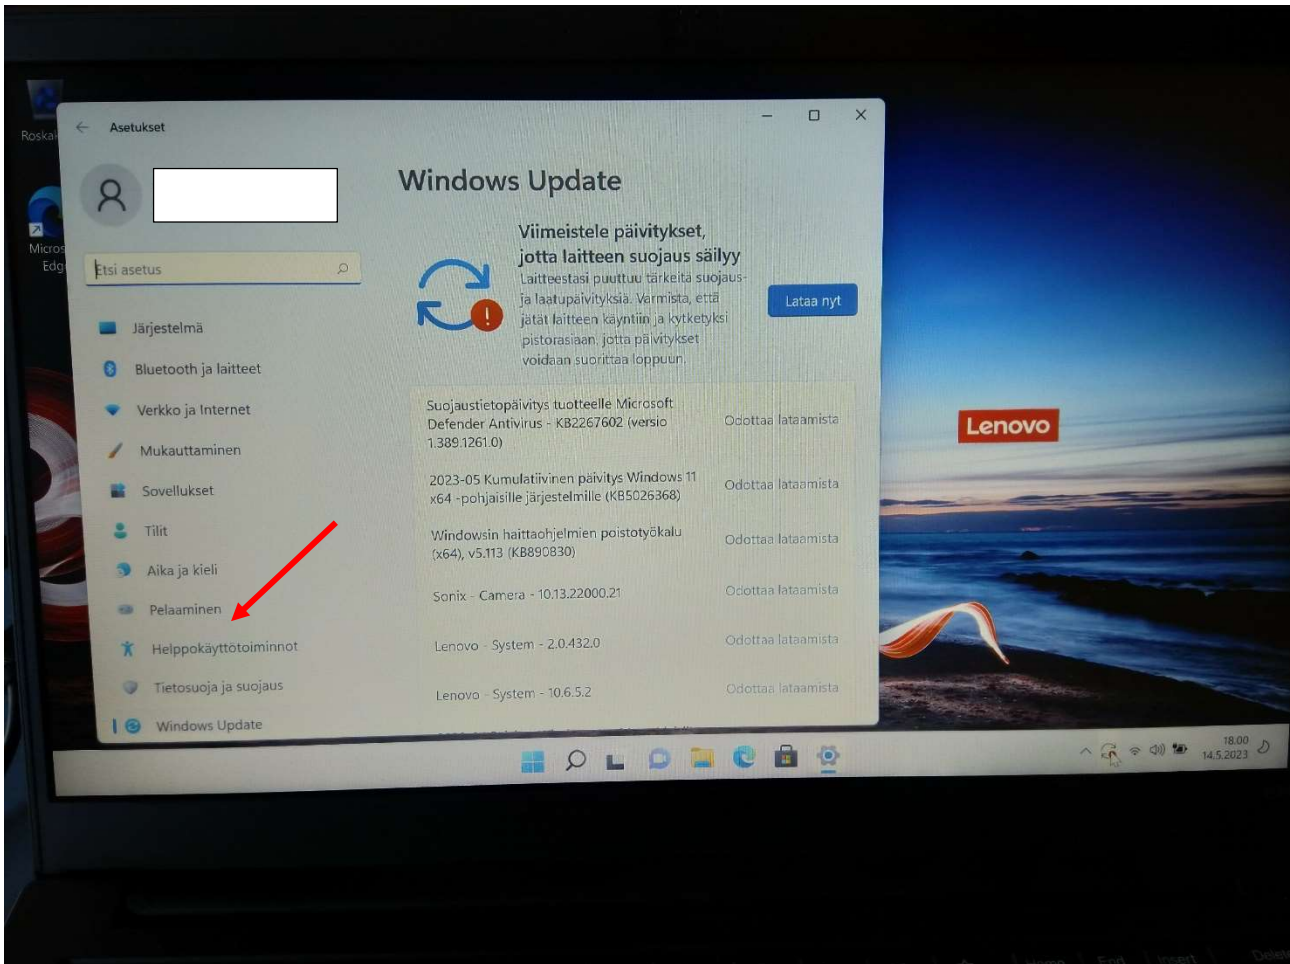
Roskak

Micros
Edg

Asetukset

Etsi asetus

Järjestelmä

Bluetooth ja laitteet

Verkko ja Internet

Mukauttaminen

Sovellukset

Tilit

Aika ja kieli

Pelaaminen

Helppokäyttötoiminnot

Tietosuoja ja suojaus

Windows Update

Windows Update

Viimeistele päivitykset, jotta laitteen suojaus säilyy

Laitteestasi puuttuu tärkeitä suojaus- ja laatupäivityksiä. Varmista, että jätät laitteen käyntiin ja kytketyksi pistorasiaan, jotta päivitykset voidaan suorittaa loppuun.

Lataa nyt

| | |
|---|---|
| Suojaustietopäivitys tuotteelle Microsoft Defender Antivirus - KB2267602 (versio 1.389.1261.0) | Odottaa lataamista |
| 2023-05 Kumulatiivinen päivitys Windows 11 x64 -pohjaisille järjestelmille (KB5026368) | Odottaa lataamista |
| Windowsin haittaohjelmien poistotyökalu (x64), v5.113 (KB890830) | Odottaa lataamista |
| Sonix - Camera - 10.13.22000.21 | Odottaa lataamista |
| Lenovo - System - 2.0.432.0 | Odottaa lataamista |
| Lenovo - System - 10.6.5.2 | Odottaa lataamista |

Lenovo

18.00
14.5.2023